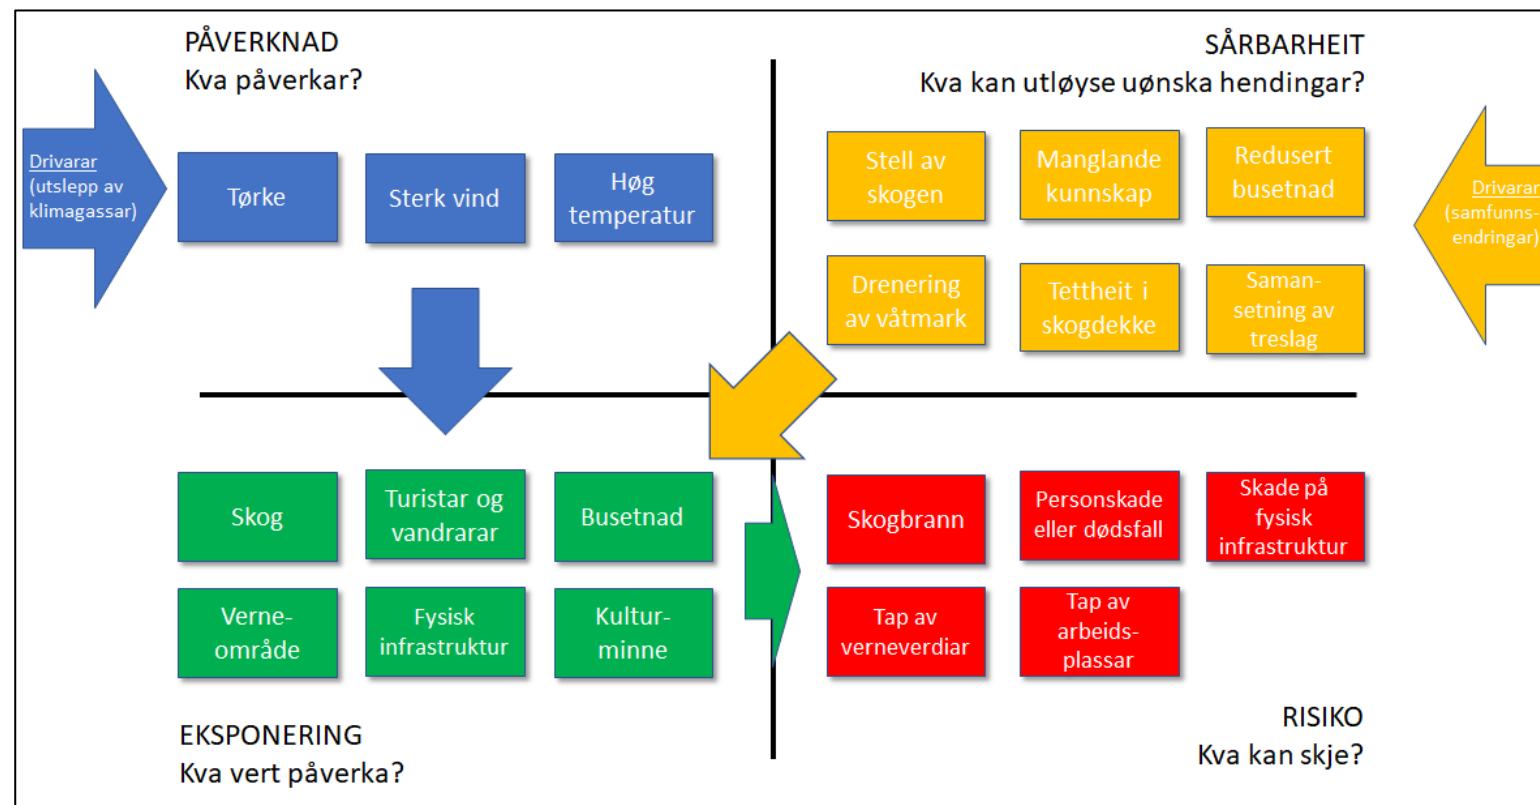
PÅVERKNAD
Kva påverkar?

SÅRBARHEIT
Kva kan utløyse uønska hendingar?

Drivarar (utslepp av klimagassar)

Tørke

Sterk vind

Høg temperatur

Stell av skogen

Manglande kunnskap

Redusert busetnad

Drivarar (samfunns-endringar)

Drenering av våtmark

Tettheit i skogdekke

Saman-setning av treslag

Skog

Turistar og vandrarar

Busetnad

Skogbrann

Personskade eller dødsfall

Skade på fysisk infrastruktur

Verne-område

Fysisk infrastruktur

Kultur-minne

Tap av verneverdiar

Tap av arbeids-plassar

EKSPONERING
Kva vert påverka?

RISIKO
Kva kan skje?